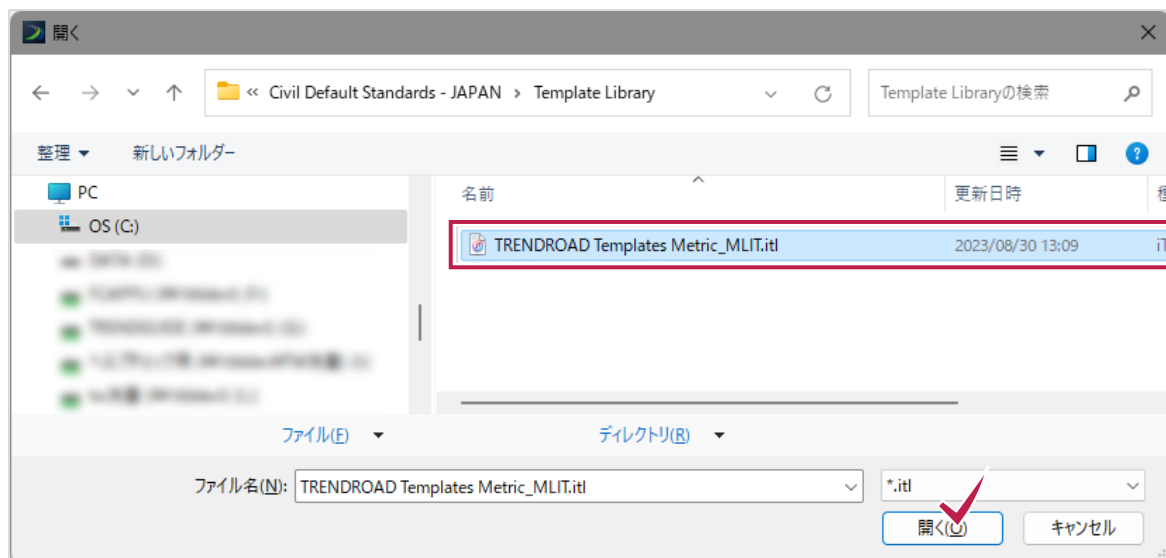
開く

« Civil Default Standards - JAPAN › Template Library

Template Libraryの検索

整理 ▾ 新しいフォルダー

PC
OS (C:)
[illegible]
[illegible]
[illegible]
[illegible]
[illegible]

名前 更新日時 種

TRENDROAD Templates Metric_MLIT.itl 2023/08/30 13:09 iT

ファイル(F) ▾ ディレクトリ(R) ▾

ファイル名(N): TRENDROAD Templates Metric_MLIT.itl

*.itl

開く(O) キャンセル